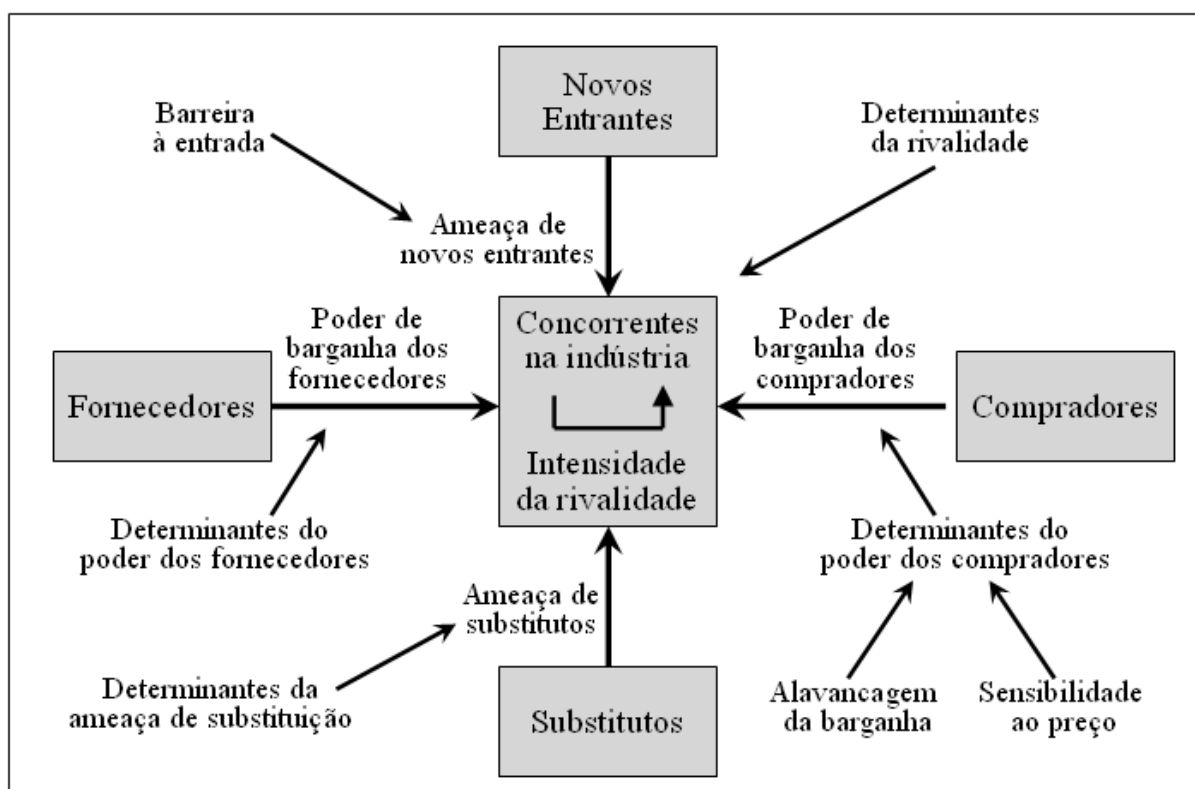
Novos Entrantes

Barreira à entrada

Determinantes da rivalidade

Ameaça de novos entrantes

Poder de barganha dos fornecedores

Concorrentes na indústria

Intensidade da rivalidade

Poder de barganha dos compradores

Fornecedores

Compradores

Determinantes do poder dos fornecedores

Determinantes do poder dos compradores

Ameaça de substitutos

Determinantes da ameaça de substituição

Substitutos

Alavancagem da barganha

Sensibilidade ao preço